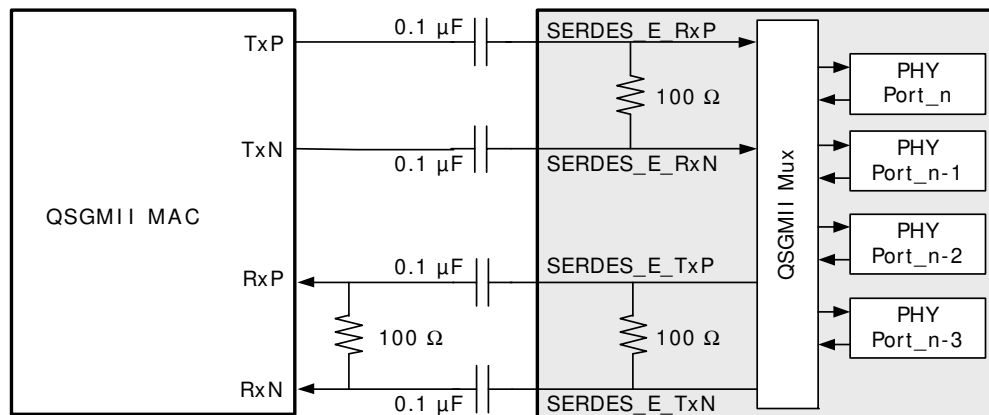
QSGMII MAC

TxP

TxN

RxP

RxN

0.1 µF

0.1 µF

0.1 µF

0.1 µF

100 Ω

SERDES_E_RxP

100 Ω

SERDES_E_RxN

SERDES_E_TxP

100 Ω

SERDES_E_TxN

QSGMII Mux

PHY
Port_n

PHY
Port_n-1

PHY
Port_n-2

PHY
Port_n-3